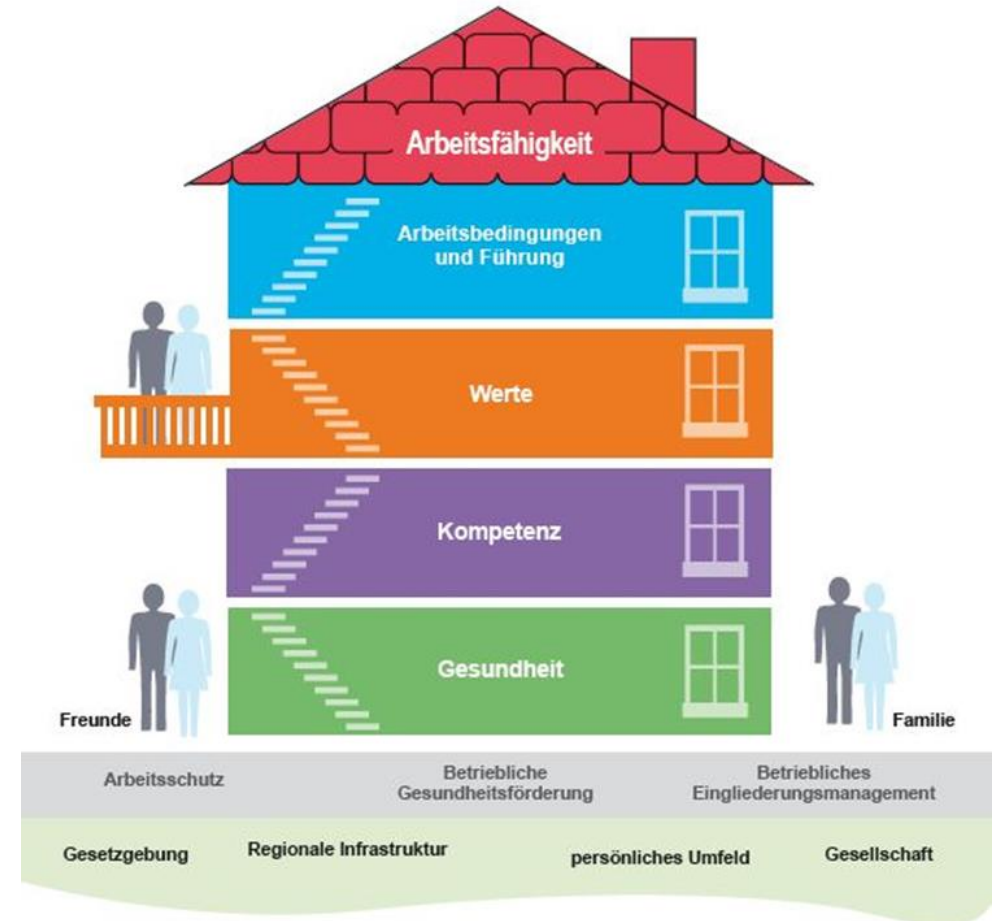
Arbeitsfähigkeit

Arbeitsbedingungen und Führung

Werte

Kompetenz

Gesundheit

Freunde

Familie

Arbeitsschutz

Betriebliche Gesundheitsförderung

Betriebliches Eingliederungsmanagement

Gesetzgebung

Regionale Infrastruktur

persönliches Umfeld

Gesellschaft